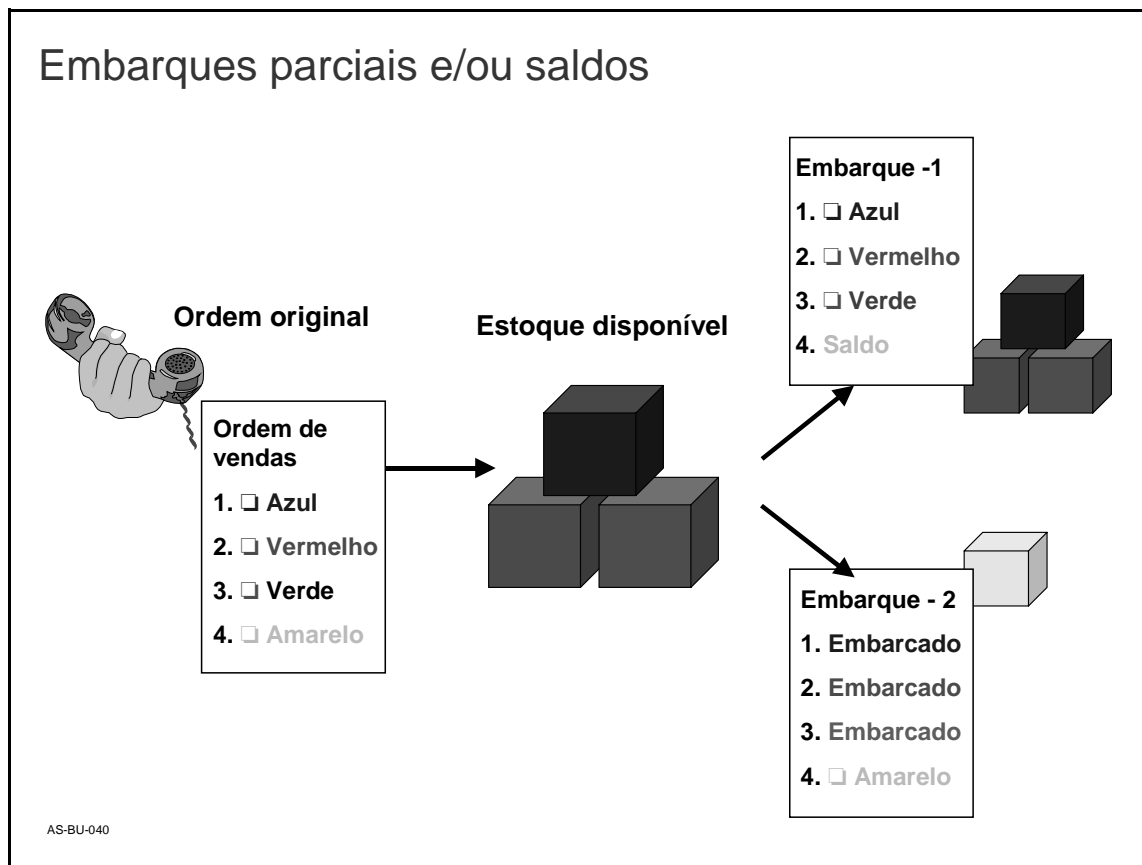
Embarques parciais e/ou saldos

Ordem original

Ordem de vendas
1. ❑ Azul
2. ❑ Vermelho
3. ❑ Verde
4. ❑ Amarelo

Estoque disponível

Embarque -1
1. ❑ Azul
2. ❑ Vermelho
3. ❑ Verde
4. Saldo

Embarque - 2
1. Embarcado
2. Embarcado
3. Embarcado
4. ❑ Amarelo

AS-BU-040